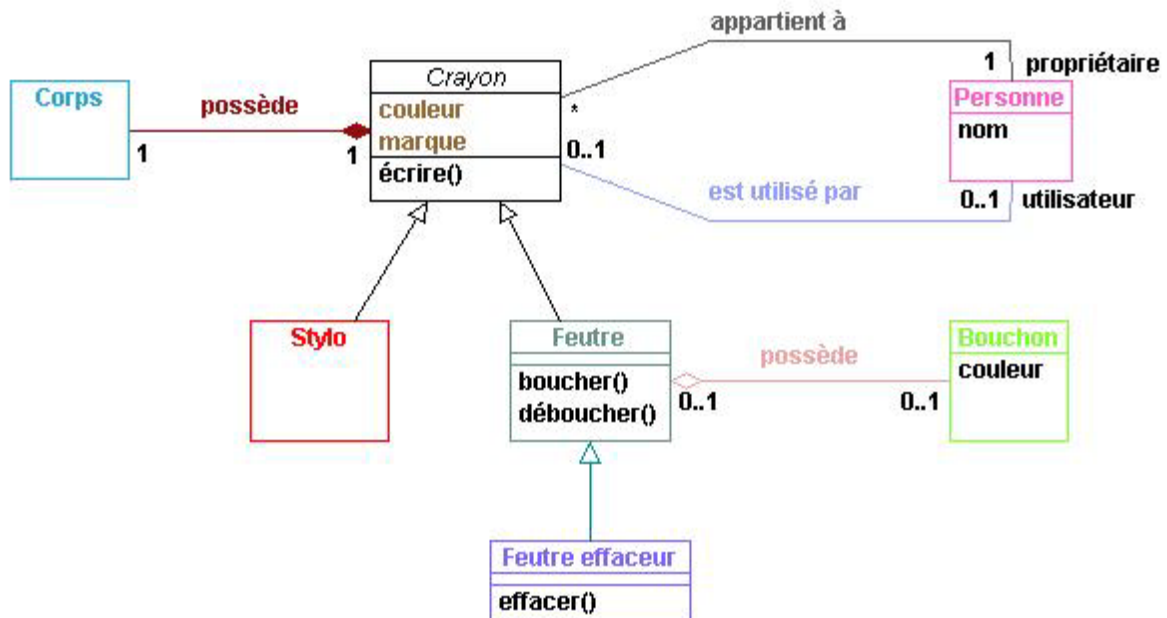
appartient à

Corps

possède

1

1

Crayon

couleur

marque

écrire()

*

0..1

1 propriétaire

Personne

nom

est utilisé par

0..1 utilisateur

Stylo

Feutre

boucher()

déboucher()

possède

0..1

0..1

Bouchon

couleur

Feutre effaceur

effacer()